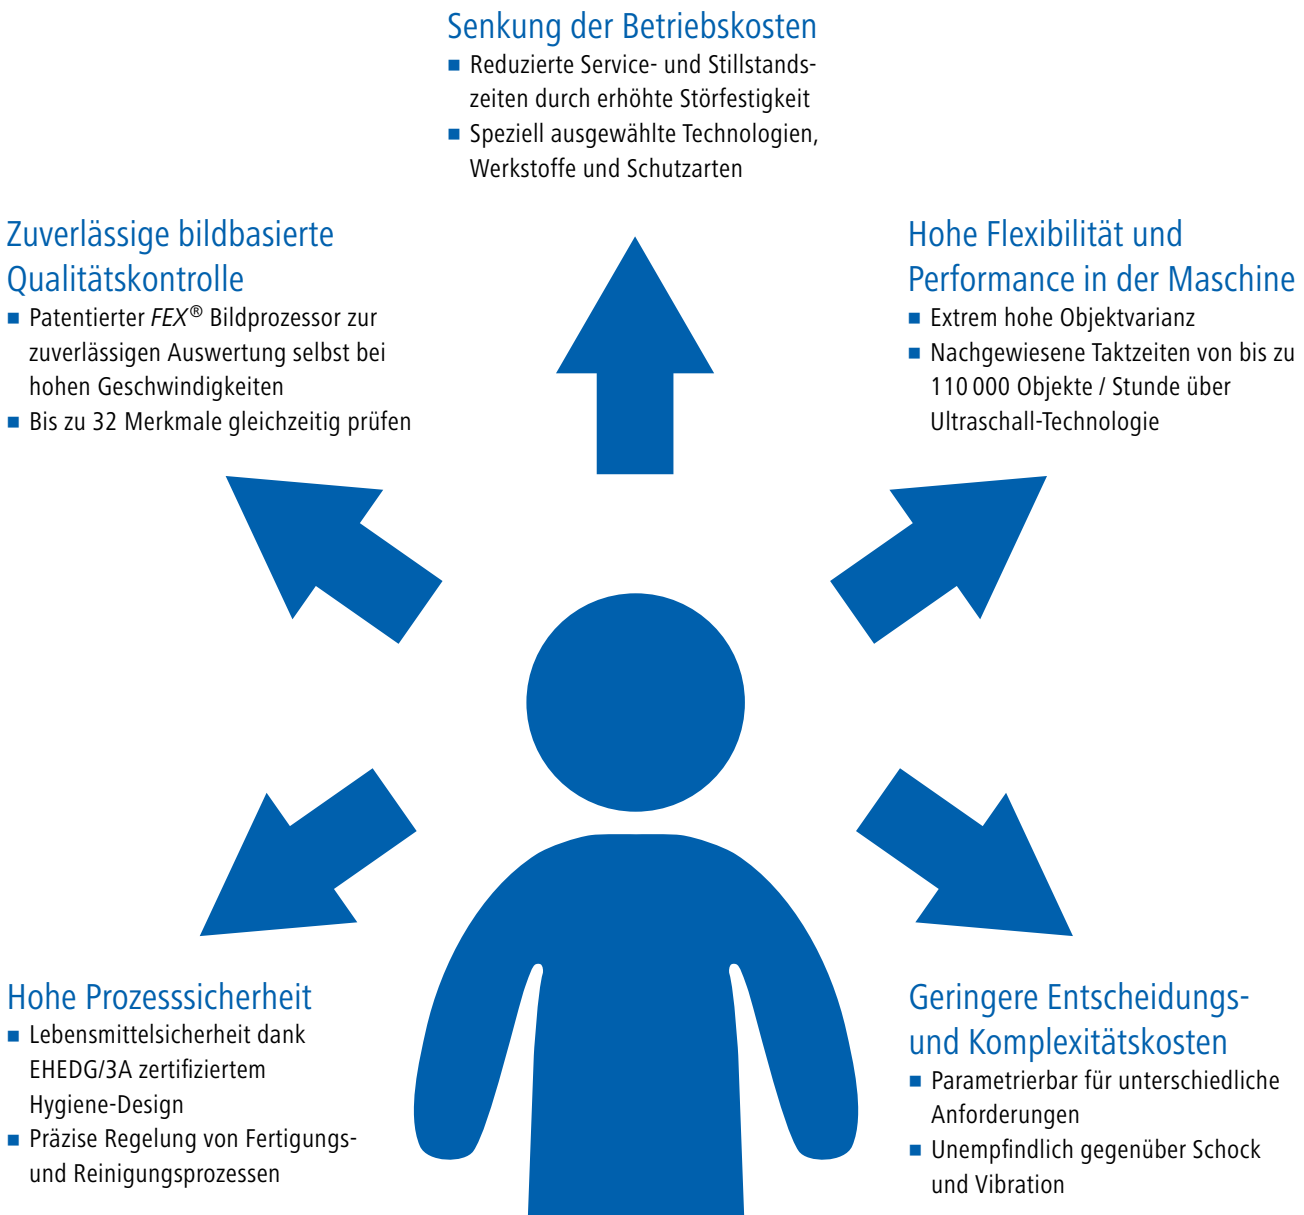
Senkung der Betriebskosten
- Reduzierte Service- und Stillstandszeiten durch erhöhte Störfestigkeit
- Speziell ausgewählte Technologien, Werkstoffe und Schutzarten

Zuverlässige bildbasierte Qualitätskontrolle
- Patentierter *FEX*® Bildprozessor zur zuverlässigen Auswertung selbst bei hohen Geschwindigkeiten
- Bis zu 32 Merkmale gleichzeitig prüfen

Hohe Flexibilität und Performance in der Maschine
- Extrem hohe Objektvarianz
- Nachgewiesene Taktzeiten von bis zu 110 000 Objekte / Stunde über Ultraschall-Technologie

Hohe Prozesssicherheit
- Lebensmittelsicherheit dank EHEDG/3A zertifiziertem Hygiene-Design
- Präzise Regelung von Fertigungs- und Reinigungsprozessen

Geringere Entscheidungs- und Komplexitätskosten
- Parametrierbar für unterschiedliche Anforderungen
- Unempfindlich gegenüber Schock und Vibration